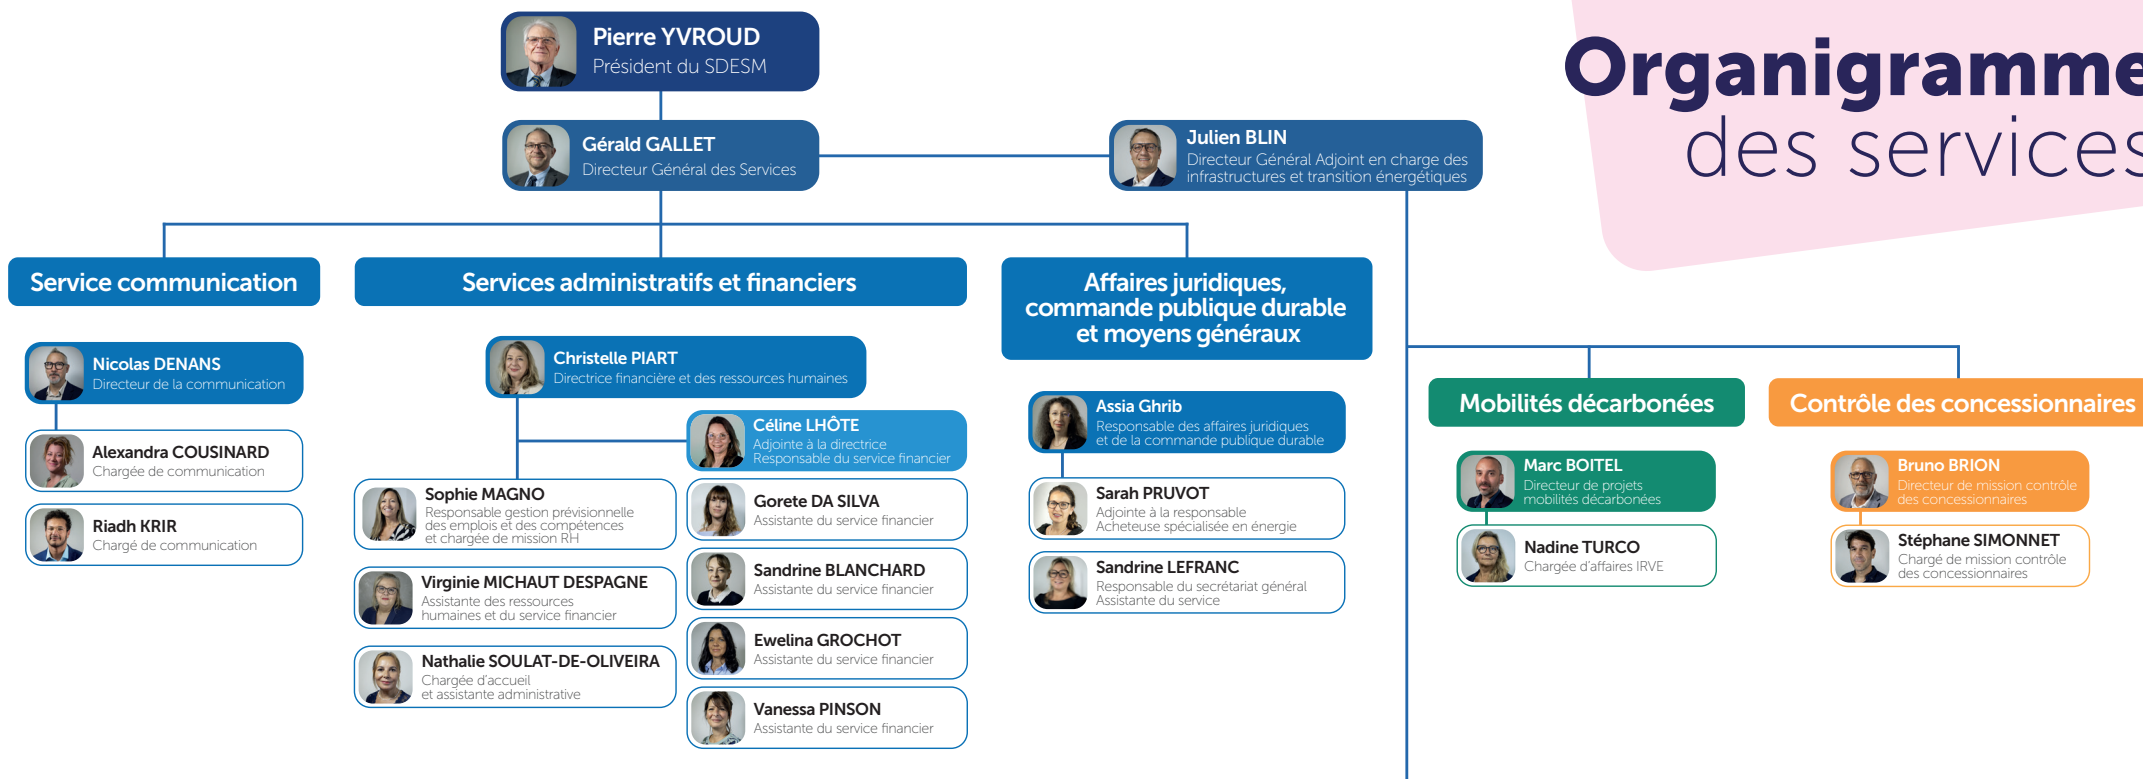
Organigramme
des services

Pierre YVROUD
Président du SDESM

Gérald GALLET
Directeur Général des Services

Julien BLIN
Directeur Général Adjoint en charge des infrastructures et transition énergétiques

Service communication

Services administratifs et financiers

Affaires juridiques, commande publique durable et moyens généraux

Nicolas DENANS
Directeur de la communication

Alexandra COUSINARD
Chargée de communication

Riadh KRIR
Chargé de communication

Christelle PIART
Directrice financière et des ressources humaines

Céline LHÔTE
Adjointe à la directrice
Responsable du service financier

Sophie MAGNO
Responsable gestion prévisionnelle des emplois et des compétences et chargée de mission RH

Virginie MICHAUT DESPAGNE
Assistante des ressources humaines et du service financier

Nathalie SOULAT-DE-OLIVEIRA
Chargée d'accueil et assistante administrative

Gorete DA SILVA
Assistante du service financier

Sandrine BLANCHARD
Assistante du service financier

Ewelina GROCHOT
Assistante du service financier

Vanessa PINSON
Assistante du service financier

Assia Ghrib
Responsable des affaires juridiques et de la commande publique durable

Sarah PRUVOT
Adjointe à la responsable
Acheteuse spécialisée en énergie

Sandrine LEFRANC
Responsable du secrétariat général
Assistante du service

Mobilités décarbonées

Contrôle des concessionnaires

Marc BOITEL
Directeur de projets mobilités décarbonées

Nadine TURCO
Chargée d'affaires IRVE

Bruno BRION
Directeur de mission contrôle des concessionnaires

Stéphane SIMONNET
Chargé de mission contrôle des concessionnaires